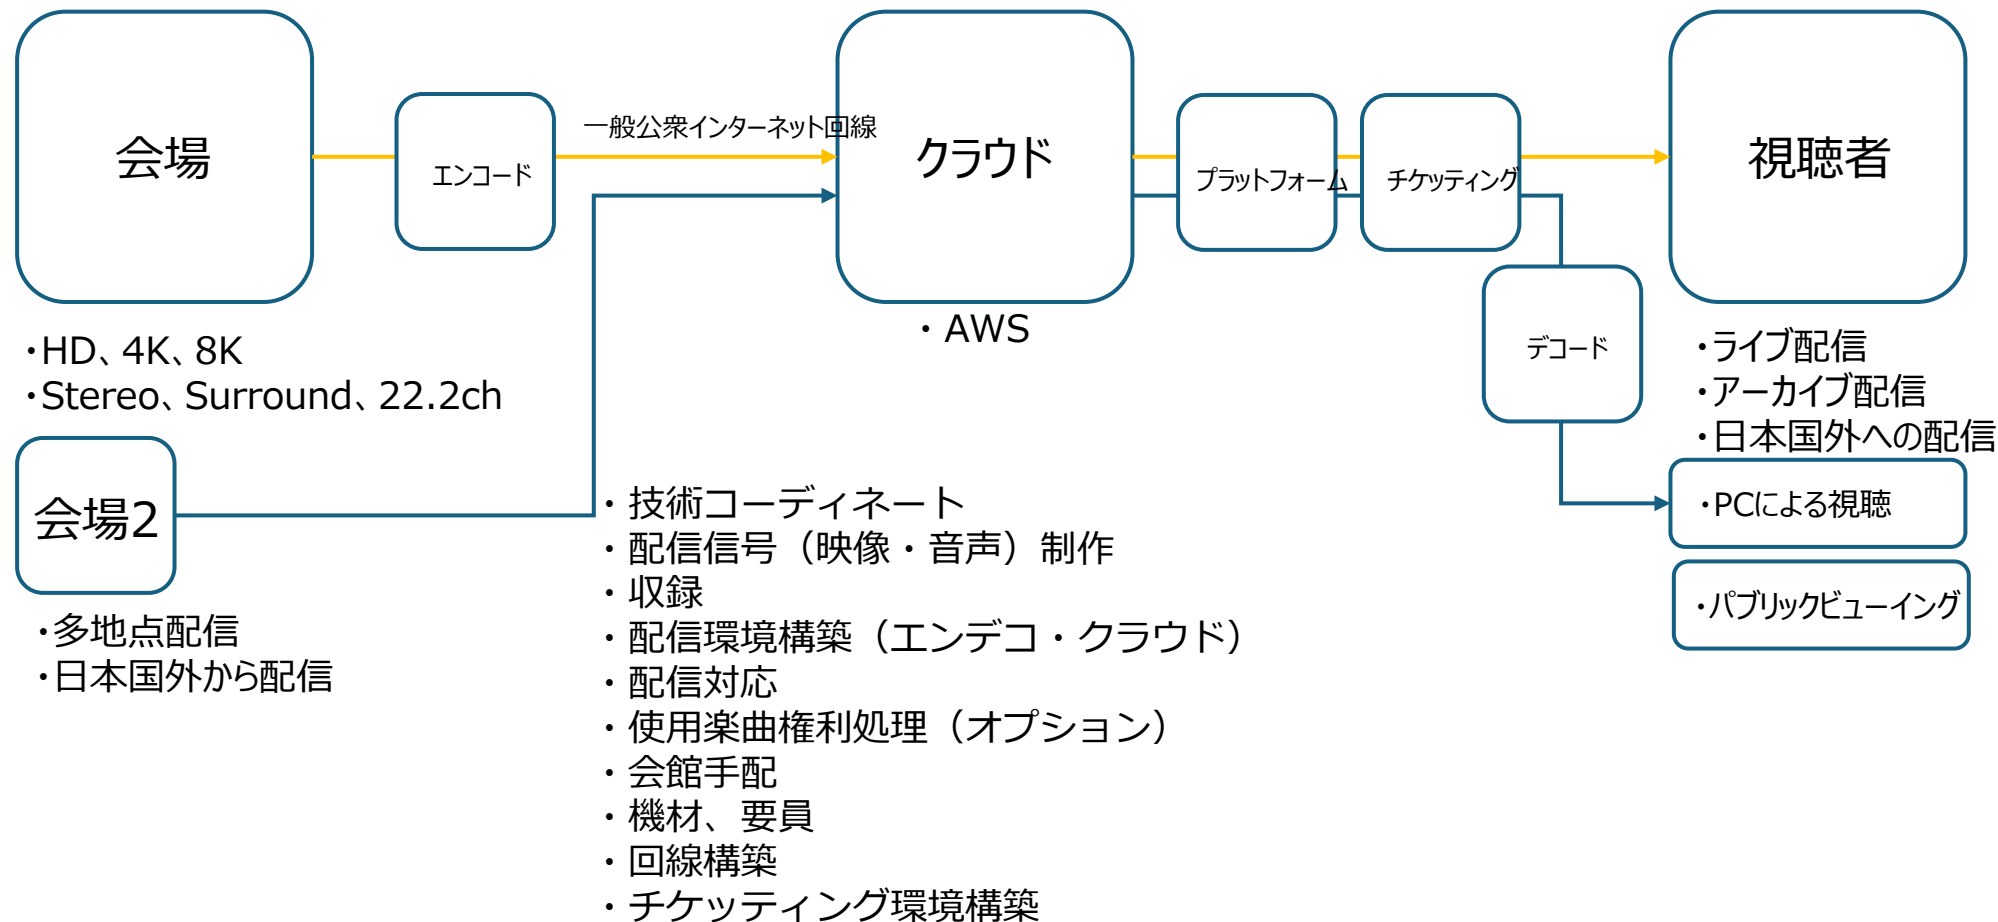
会場

エンコード

一般公衆インターネット回線

クラウド

プラットフォーム

チケッティング

視聴者

・HD、4K、8K
・Stereo、Surround、22.2ch

・AWS

デコード

・ライブ配信
・アーカイブ配信
・日本国外への配信

会場2

・PCによる視聴

・パブリックビューイング

・多地点配信
・日本国外から配信

・技術コーディネート
・配信信号（映像・音声）制作
・収録
・配信環境構築（エンデコ・クラウド）
・配信対応
・使用楽曲権利処理（オプション）
・会館手配
・機材、要員
・回線構築
・チケッティング環境構築